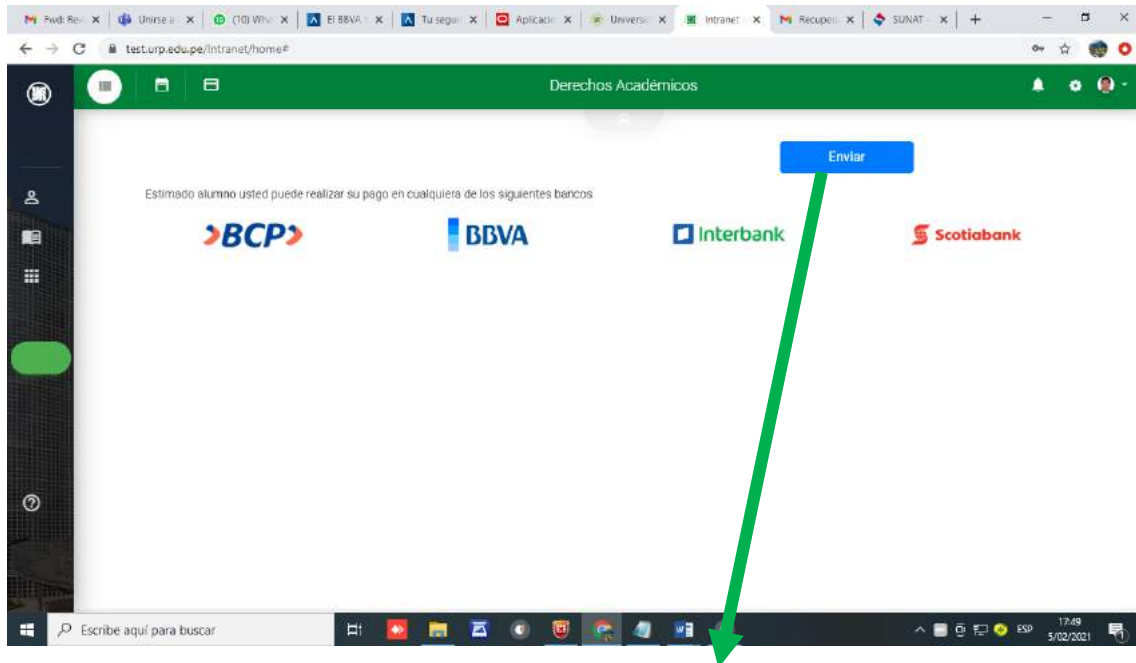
Fwd: Re | Unirse a | (10) Wh | El BBVA | Tu segur | Aplicacio | Universi | Intranet | Recuper | SUNAT | +

test.urp.edu.pe/Intranet/home#

Derechos Académicos

Enviar

Estimado alumno usted puede realizar su pago en cualquiera de los siguientes bancos

BCP

BBVA

Interbank

Scotiabank

Escribe aquí para buscar

ESP 17:49 5/02/2021